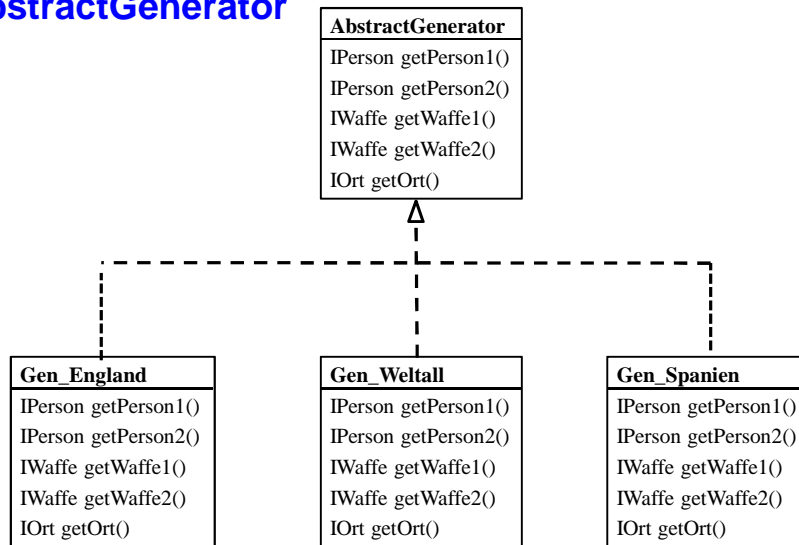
bstractGenerator

AbstractGenerator
IPerson getPerson1()
IPerson getPerson2()
IWaffe getWaffe1()
IWaffe getWaffe2()
IOrt getOrt()

Gen_England
IPerson getPerson1()
IPerson getPerson2()
IWaffe getWaffe1()
IWaffe getWaffe2()
IOrt getOrt()

Gen_Weltall
IPerson getPerson1()
IPerson getPerson2()
IWaffe getWaffe1()
IWaffe getWaffe2()
IOrt getOrt()

Gen_Spanien
IPerson getPerson1()
IPerson getPerson2()
IWaffe getWaffe1()
IWaffe getWaffe2()
IOrt getOrt()